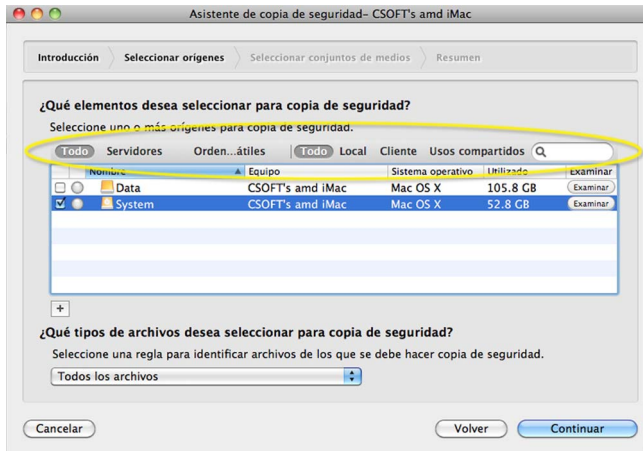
Asistente de copia de seguridad– CSOFT's amd iMac

Introducción | Seleccionar orígenes | Seleccionar conjuntos de medios | Resumen

¿Qué elementos desea seleccionar para copia de seguridad?

Seleccione uno o más orígenes para copia de seguridad.

Todo Servidores Orden...átiles | Todo Local Cliente Usos compartidos

| Nombre | Equipo | Sistema operativo | Utilizado | Examinar |
|---|---|---|---|---|
| Data | CSOFT's amd iMac | Mac OS X | 105.8 GB | Examinar |
| System | CSOFT's amd iMac | Mac OS X | 52.8 GB | Examinar |

+

¿Qué tipos de archivos desea seleccionar para copia de seguridad?

Seleccione una regla para identificar archivos de los que se debe hacer copia de seguridad.

Todos los archivos

Cancelar

Volver Continuar